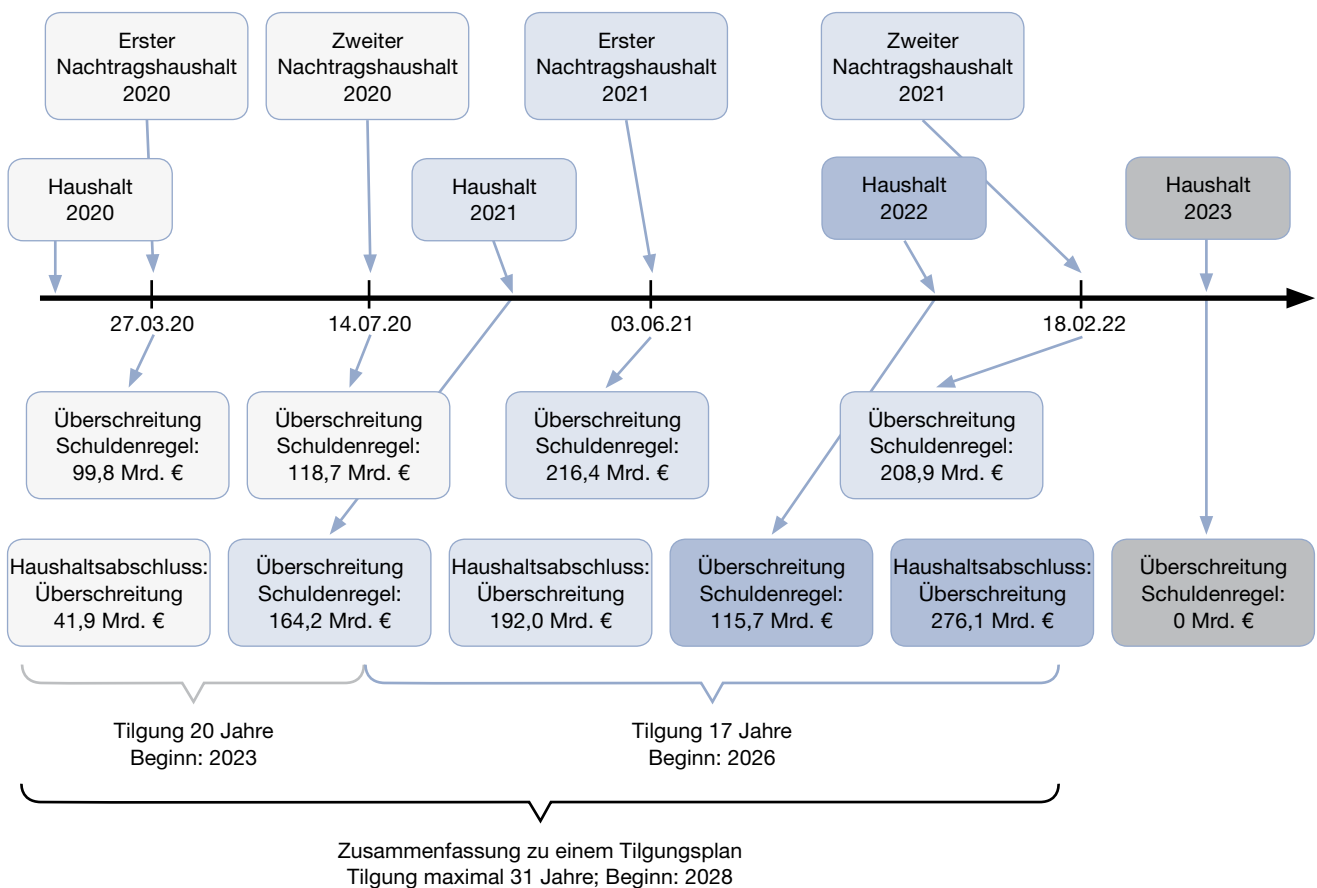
Erster Nachtragshaushalt 2020

Zweiter Nachtragshaushalt 2020

Erster Nachtragshaushalt 2021

Zweiter Nachtragshaushalt 2021

Haushalt 2020

Haushalt 2021

Haushalt 2022

Haushalt 2023

27.03.20

14.07.20

03.06.21

18.02.22

Überschreitung Schuldenregel: 99,8 Mrd. €

Überschreitung Schuldenregel: 118,7 Mrd. €

Überschreitung Schuldenregel: 216,4 Mrd. €

Überschreitung Schuldenregel: 208,9 Mrd. €

Haushaltsabschluss: Überschreitung 41,9 Mrd. €

Überschreitung Schuldenregel: 164,2 Mrd. €

Haushaltsabschluss: Überschreitung 192,0 Mrd. €

Überschreitung Schuldenregel: 115,7 Mrd. €

Haushaltsabschluss: Überschreitung 276,1 Mrd. €

Überschreitung Schuldenregel: 0 Mrd. €

Tilgung 20 Jahre
Beginn: 2023

Tilgung 17 Jahre
Beginn: 2026

Zusammenfassung zu einem Tilgungsplan
Tilgung maximal 31 Jahre; Beginn: 2028